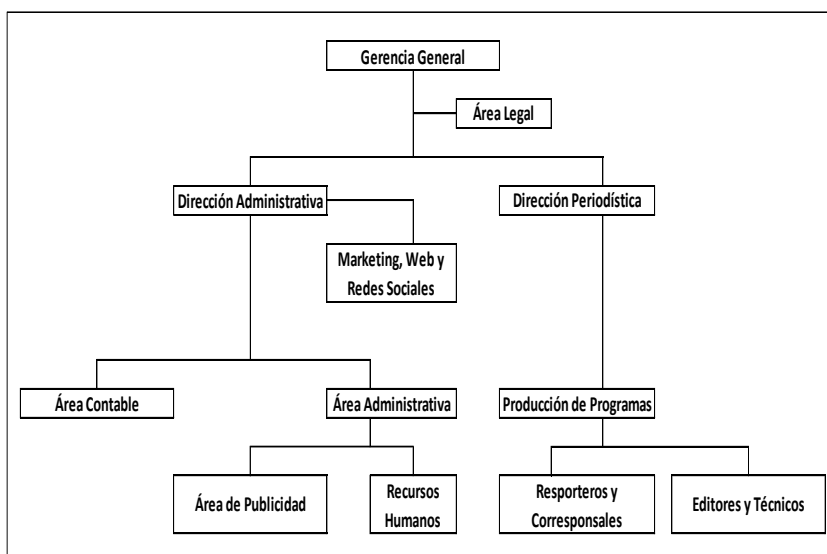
Gerencia General

Área Legal

Dirección Administrativa

Dirección Periodística

Marketing, Web y Redes Sociales

Área Contable

Área Administrativa

Producción de Programas

Área de Publicidad

Recursos Humanos

Resporteros y Corresponsales

Editores y Técnicos